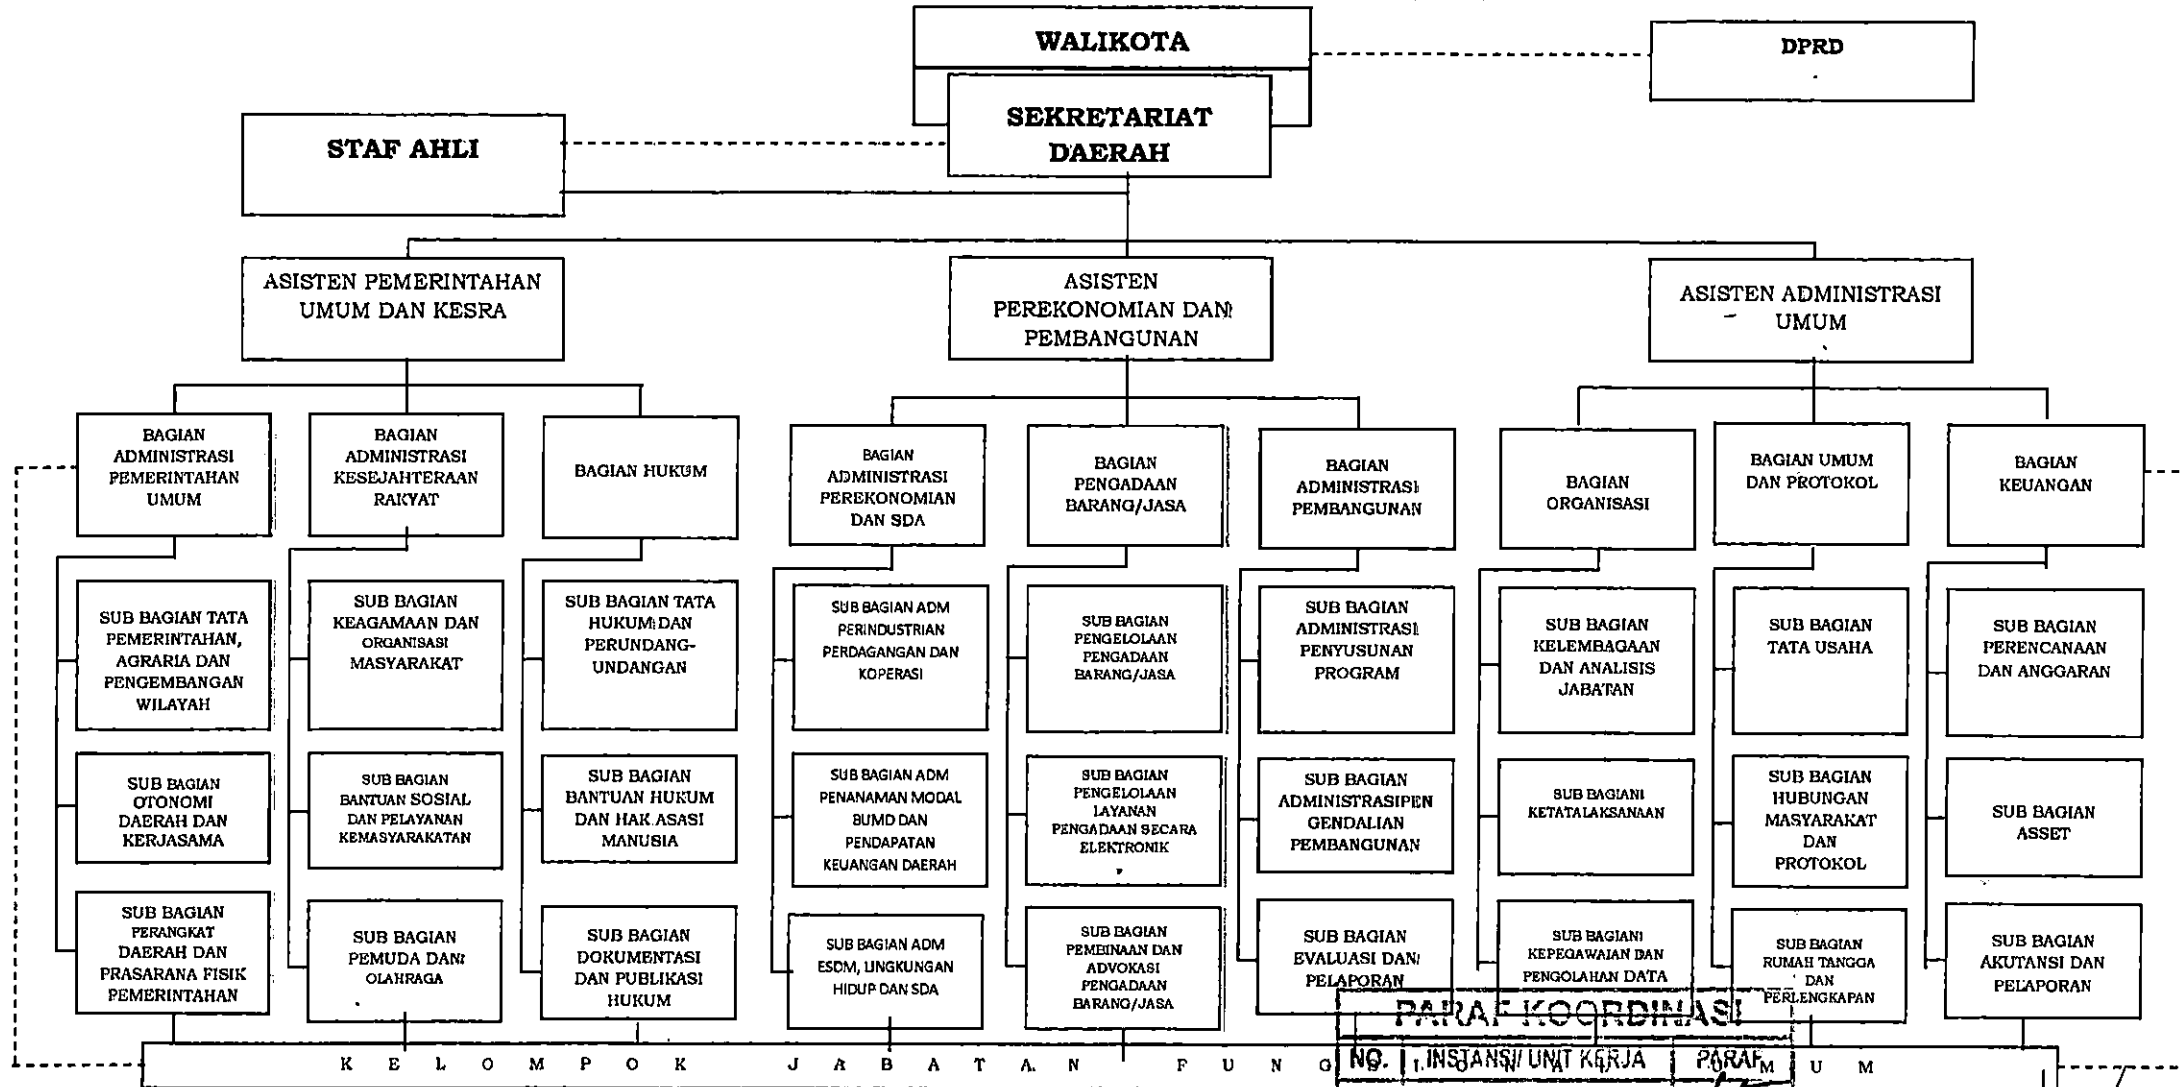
WALIKOTA

DPRD

SEKRETARIAT DAERAH

STAF AHLI

ASISTEN PEMERINTAHAN UMUM DAN KESRA

ASISTEN PEREKONOMIAN DAN PEMBANGUNAN

ASISTEN ADMINISTRASI UMUM

BAGIAN ADMINISTRASI PEMERINTAHAN UMUM

SUB BAGIAN TATA PEMERINTAHAN, AGRARIA DAN PENGEMBANGAN WILAYAH

SUB BAGIAN OTONOMI DAERAH DAN KERJASAMA

SUB BAGIAN PERANGKAT DAERAH DAN PRASARANA FISIK PEMERINTAHAN

BAGIAN ADMINISTRASI KESEJAHTERAAN RAKYAT

SUB BAGIAN KEAGAMAAN DAN ORGANISASI MASYARAKAT

SUB BAGIAN BANTUAN SOSIAL DAN PELAYANAN KEMASYARAKATAN

SUB BAGIAN PEMUDA DAN OLAHRAGA

BAGIAN HUKUM

SUB BAGIAN TATA HUKUM DAN PERUNDANG-UNDANGAN

SUB BAGIAN BANTUAN HUKUM DAN HAK ASASI MANUSIA

SUB BAGIAN DOKUMENTASI DAN PUBLIKASI HUKUM

BAGIAN ADMINISTRASI PEREKONOMIAN DAN SDA

SUB BAGIAN ADM PERINDUSTRIAN PERDAGANGAN DAN KOPERASI

SUB BAGIAN ADM PENANAMAN MODAL BUMD DAN PENDAPATAN KEUANGAN DAERAH

SUB BAGIAN ADM ESDM, LINGKUNGAN HIDUP DAN SDA

BAGIAN PENGADAAN BARANG/JASA

SUB BAGIAN PENGELOLAAN PENGADAAN BARANG/JASA

SUB BAGIAN PENGELOLAAN LAYANAN PENGADAAN SECARA ELEKTRONIK

SUB BAGIAN PEMBINAAN DAN ADVOKASI PENGADAAN BARANG/JASA

BAGIAN ADMINISTRASI PEMBANGUNAN

SUB BAGIAN ADMINISTRASI PENYUSUNAN PROGRAM

SUB BAGIAN ADMINISTRASIPENGENDALIAN PEMBANGUNAN

SUB BAGIAN EVALUASI DAN PELAPORAN

BAGIAN ORGANISASI

SUB BAGIAN KELEMBAGAAN DAN ANALISIS JABATAN

SUB BAGIAN KETATALAKSANAAN

SUB BAGIAN KEPEGAWAIAN DAN PENGOLAHAN DATA

BAGIAN UMUM DAN PROTOKOL

SUB BAGIAN TATA USAHA

SUB BAGIAN HUBUNGAN MASYARAKAT DAN PROTOKOL

SUB BAGIAN RUMAH TANGGA DAN PERLENGKAPAN

BAGIAN KEUANGAN

SUB BAGIAN PERENCANAAN DAN ANGGARAN

SUB BAGIAN ASSET

SUB BAGIAN AKUTANSI DAN PELAPORAN

PARAF KOORDINASI

| NO. | INSTANSI/ UNIT KERJA | PARAF |
|---|---|---|

K E L O M P O K J A B A T A N F U N G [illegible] U M